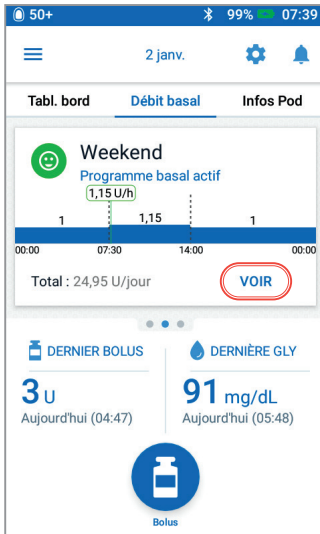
50+ 99% 07:39

2 janv.

Tabl. bord
Débit basal
Infos Pod

Weekend
Programme basal actif
1,15 U/h
1
1,15
1
00:00
07:30
14:00
00:00
Total : 24,95 U/jour
VOIR

DERNIER BOLUS
3 U
Aujourd'hui (04:47)

DERNIÈRE GLY
91 mg/dL
Aujourd'hui (05:48)

Bolus